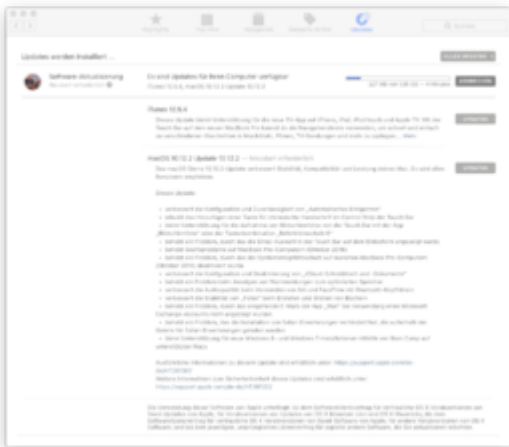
Updates werden installiert …

Software-Aktualisierung
Neustart erforderlich

Es sind Updates für deinen Computer verfügbar
iTunes 12.6.4, macOS 10.12.2 Update 10.12.2

iTunes 12.6.4

macOS 10.12.2 Update 10.12.2 — Neustart erforderlich

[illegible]